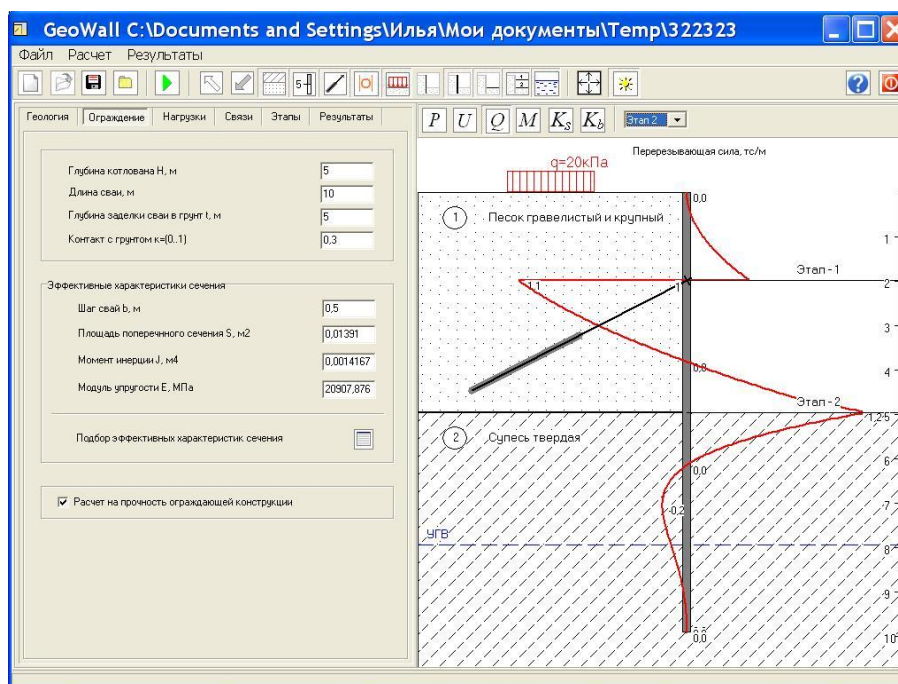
GeoWall C:\Documents and Settings\Илья\Мои документы\Temp\322323

Файл Расчет Результаты

Геология | Ограждение | Нагрузки | Связи | Этапы | Результаты

Глубина котлована H, м 5
Длина сваи, м 10
Глубина заделки сваи в грунт t, м 5
Контакт с грунтом к=(0..1) 0,3

Эффективные характеристики сечения
Шаг свай b, м 0,5
Площадь поперечного сечения S, м2 0,01391
Момент инерции J, м4 0,0014167
Модуль упругости E, МПа 20907,876

Подбор эффективных характеристик сечения

☑ Расчет на прочность ограждающей конструкции

$P$ $U$ $Q$ $M$ $K_s$ $K_b$ Этап 2

Перерезывающая сила, тс/м

q=20кПа

1 Песок гравелистый и крупный

0,0
1,1
1
Этап - 1
0,0
Этап - 2
1,25

2 Супесь твердая

0,0
-0,2
УГВ
0,0

1
2
3
4
6
7
8
9
10